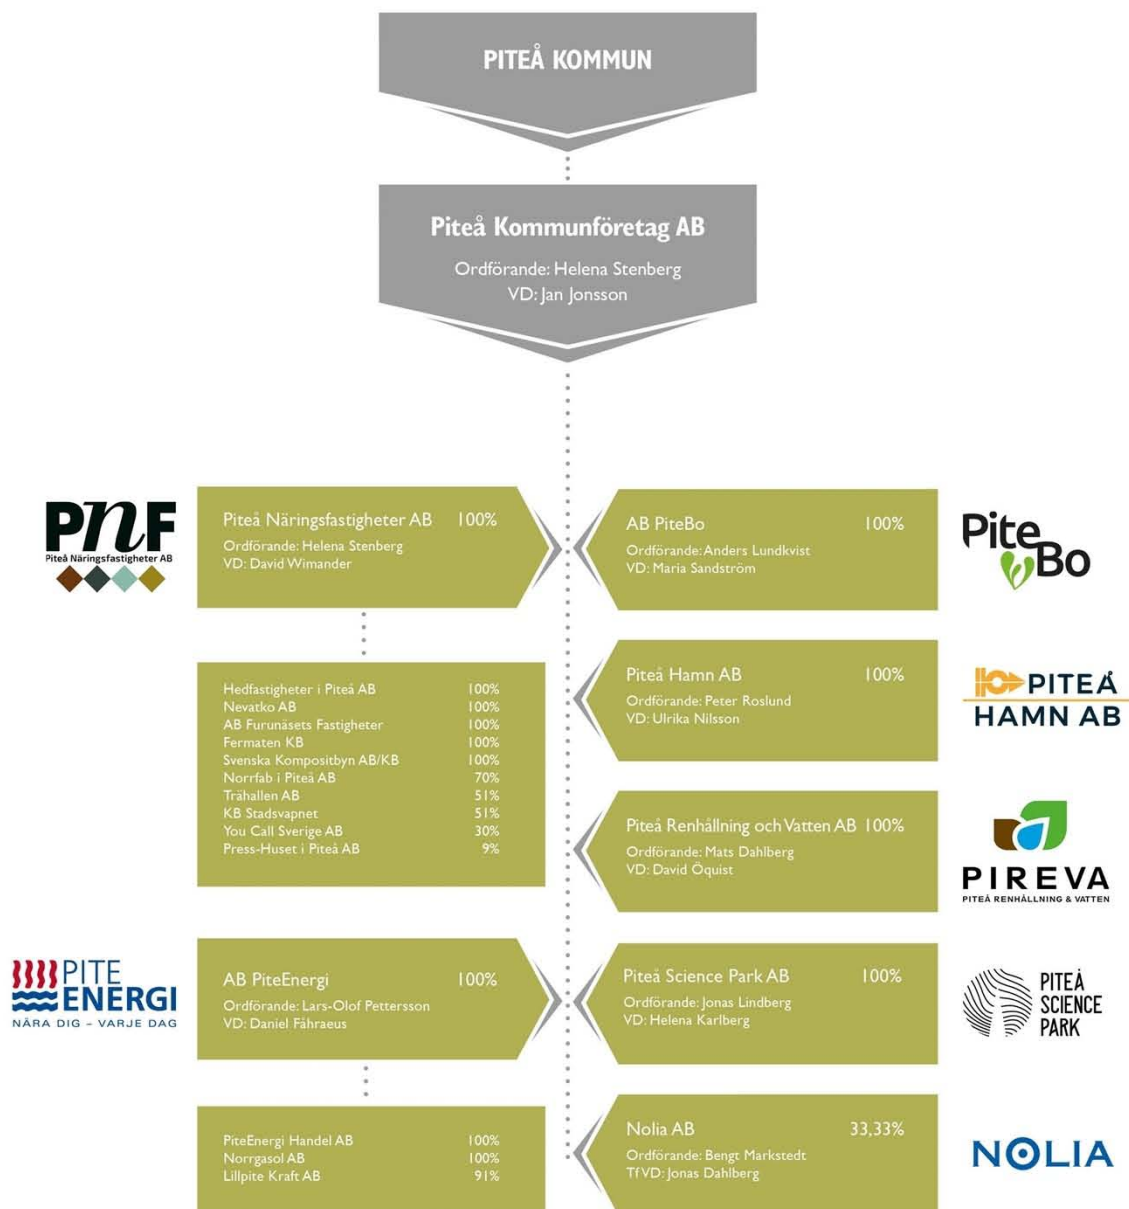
PITEÅ KOMMUN

Piteå Kommunföretag AB
Ordförande: Helena Stenberg
VD: Jan Jonsson

PNF
Piteå Näringsfastigheter AB

Piteå Näringsfastigheter AB 100%
Ordförande: Helena Stenberg
VD: David Wimander

| | |
|---|---|
| Hedfastigheter i Piteå AB | 100% |
| Nevatko AB | 100% |
| AB Furunäsets Fastigheter | 100% |
| Fermaten KB | 100% |
| Svenska Kompositbyn AB/KB | 100% |
| Norrfab i Piteå AB | 70% |
| Trähallen AB | 51% |
| KB Stadsvapnet | 51% |
| You Call Sverige AB | 30% |
| Press-Huset i Piteå AB | 9% |

PITE ENERGI
NÄRA DIG – VARJE DAG

AB PiteEnergi 100%
Ordförande: Lars-Olof Pettersson
VD: Daniel Fåhraeus

| | |
|---|---|
| PiteEnergi Handel AB | 100% |
| Norrgasol AB | 100% |
| Lillpite Kraft AB | 91% |

AB PiteBo 100%
Ordförande: Anders Lundkvist
VD: Maria Sandström

PiteBo

Piteå Hamn AB 100%
Ordförande: Peter Roslund
VD: Ulrika Nilsson

PITEÅ HAMN AB

Piteå Renhållning och Vatten AB 100%
Ordförande: Mats Dahlberg
VD: David Öquist

PIREVA
PITEÅ RENHÅLLNING & VATTEN

Piteå Science Park AB 100%
Ordförande: Jonas Lindberg
VD: Helena Karlberg

PITEÅ SCIENCE PARK

Nolia AB 33,33%
Ordförande: Bengt Markstedt
Tf VD: Jonas Dahlberg

NOLIA